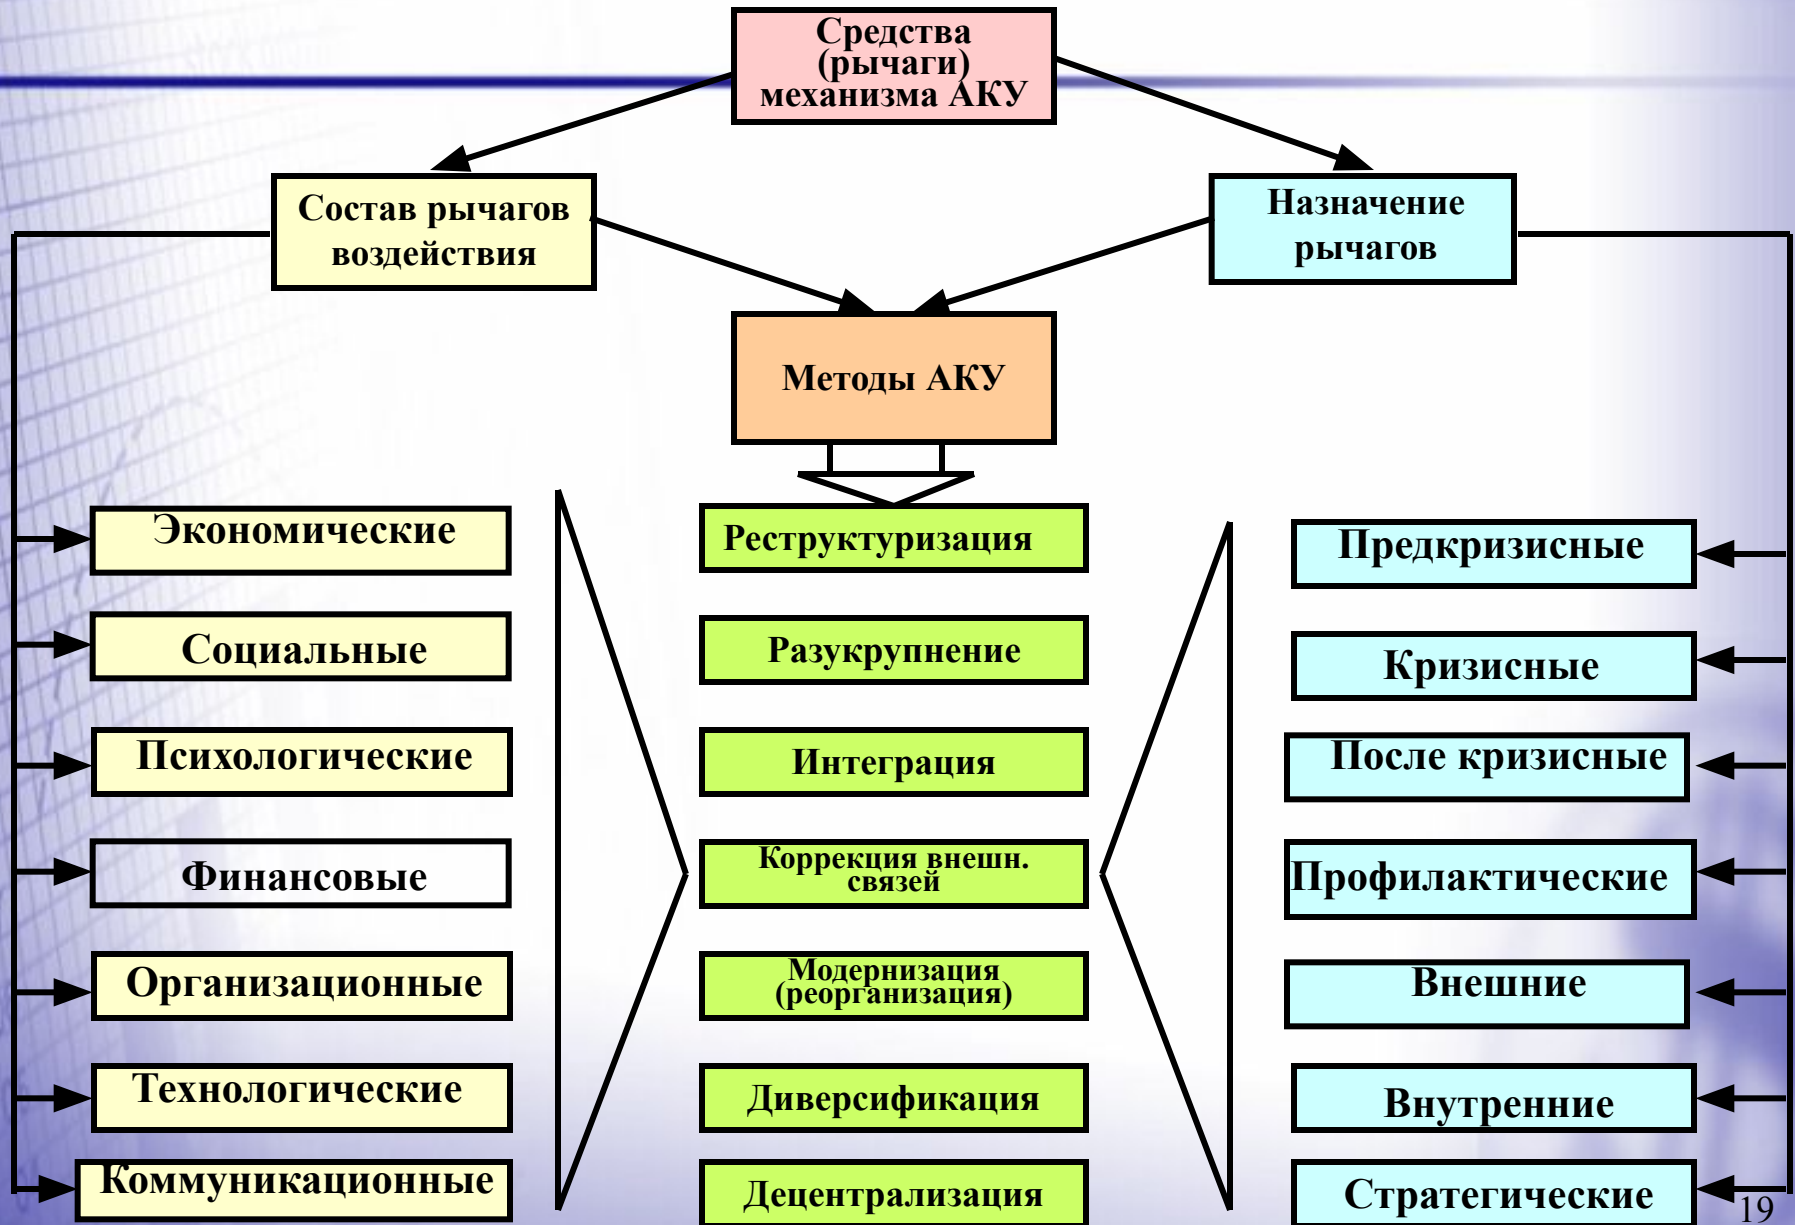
Средства (рычаги) механизма АКУ

Состав рычагов воздействия

Назначение рычагов

Методы АКУ

Экономические

Социальные

Психологические

Финансовые

Организационные

Технологические

Коммуникационные

Реструктуризация

Разукрупнение

Интеграция

Коррекция внешн. связей

Модернизация (реорганизация)

Диверсификация

Децентрализация

Предкризисные

Кризисные

После кризисные

Профилактические

Внешние

Внутренние

Стратегические

19